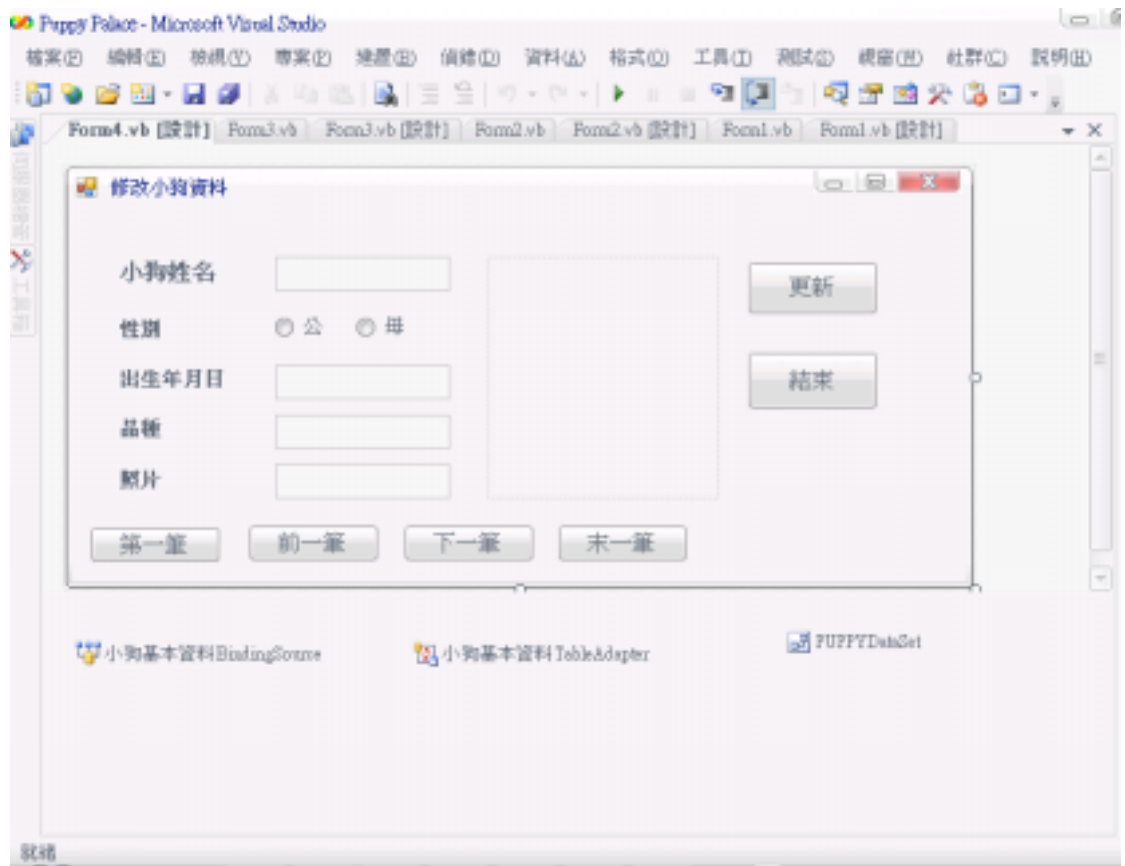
Puppy Palace - Microsoft Visual Studio

檔案(F) 編輯(E) 檢視(V) 專案(P) 建置(B) 偵錯(D) 資料(A) 格式(O) 工具(T) 測試(S) 視窗(W) 社群(C) 說明(H)

Form4.vb [設計] Form3.vb Form3.vb [設計] Form2.vb Form2.vb [設計] Form1.vb Form1.vb [設計]

修改小狗資料

小狗姓名

性別 公 母

出生年月日

品種

照片

更新

結束

第一筆 前一筆 下一筆 末一筆

小狗基本資料BindingSource

小狗基本資料TableAdapter

PUPPYDataSet

就緒